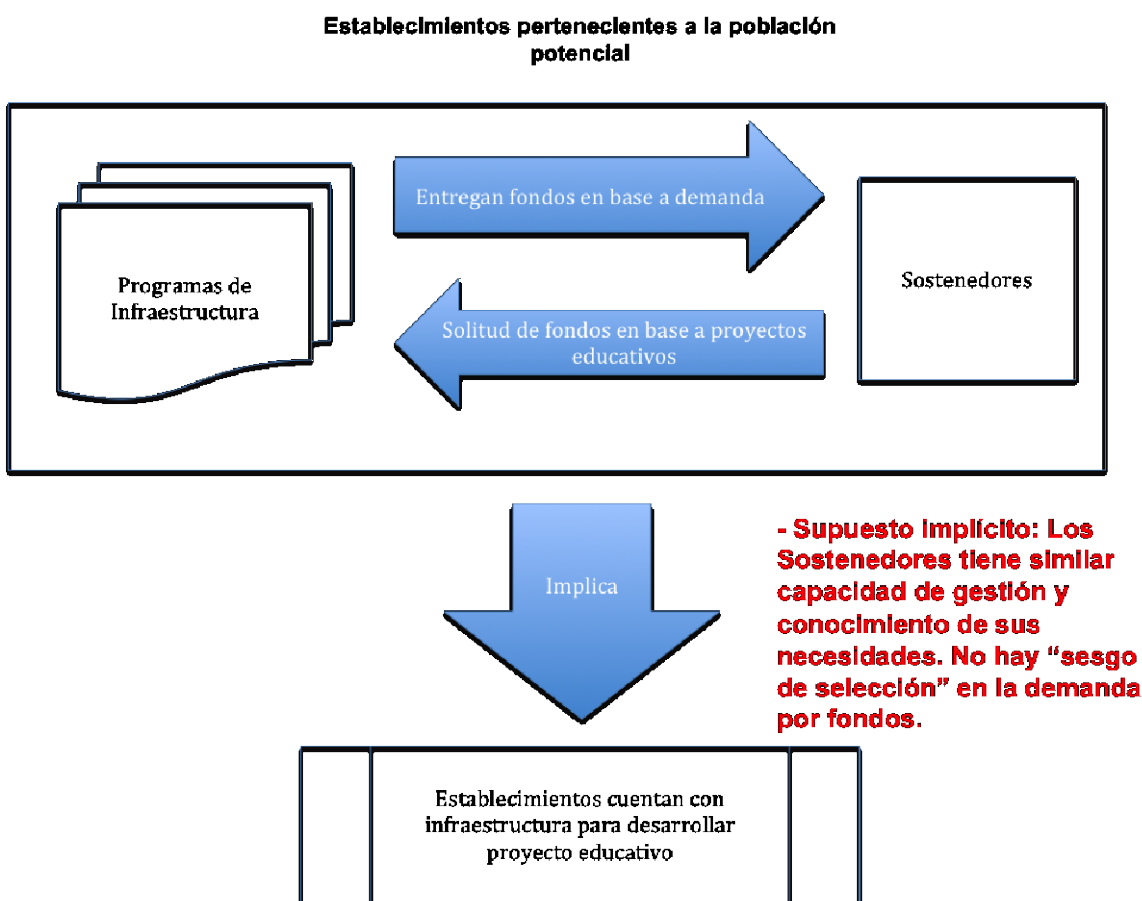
Establecimientos pertenecientes a la población potencial

Entregan fondos en base a demanda

Programas de Infraestructura

Sostenedores

Solitud de fondos en base a proyectos educativos

Implica

- Supuesto implícito: Los Sostenedores tiene similar capacidad de gestión y conocimiento de sus necesidades. No hay “sesgo de selección” en la demanda por fondos.

Establecimientos cuentan con infraestructura para desarrollar proyecto educativo